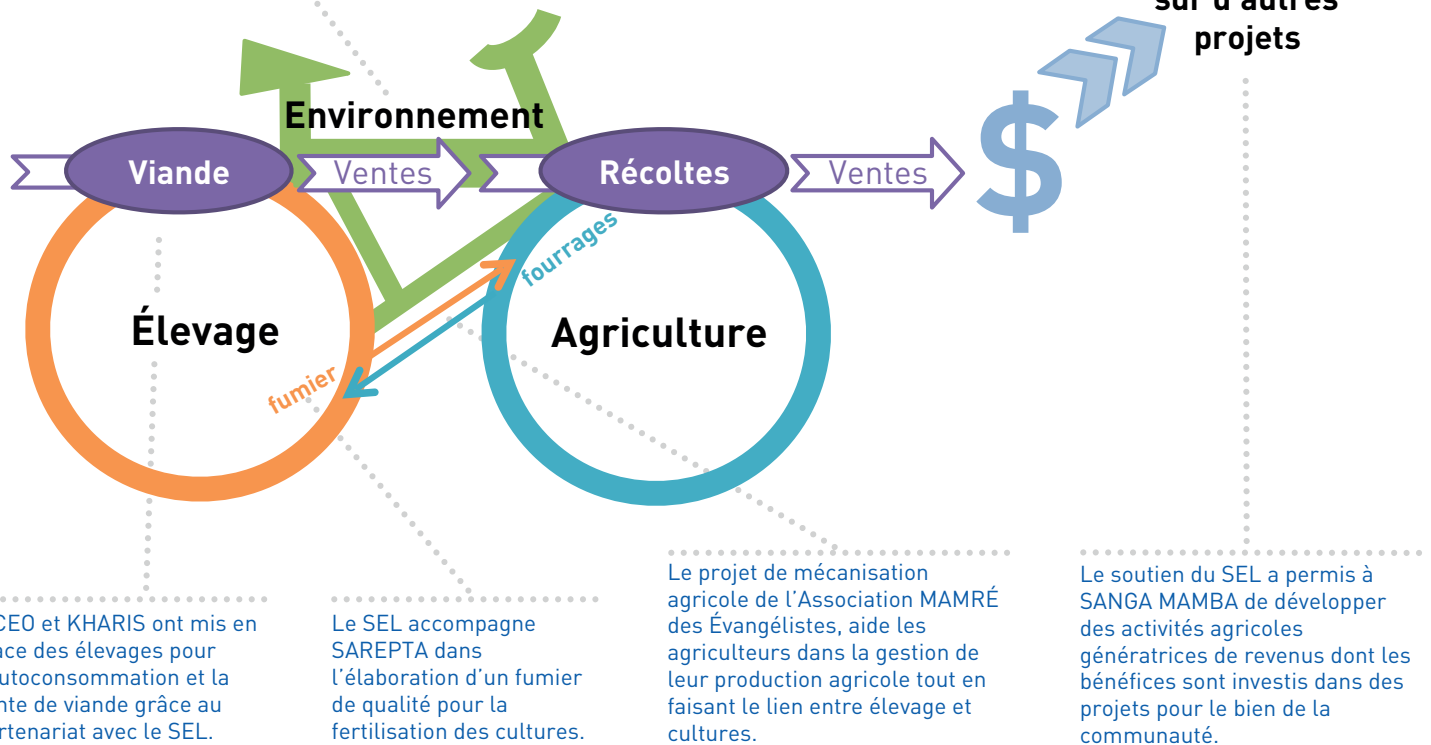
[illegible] sur d'autres projets

Environnement

Viande

Ventes

Récoltes

Ventes

$

fourrages

Élevage

Agriculture

fumier

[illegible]CEO et KHARIS ont mis en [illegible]ace des élevages pour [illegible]utoconsommation et la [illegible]nte de viande grâce au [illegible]rtenariat avec le SEL.

Le SEL accompagne SAREPTA dans l'élaboration d'un fumier de qualité pour la fertilisation des cultures.

Le projet de mécanisation agricole de l'Association MAMRÉ des Évangélistes, aide les agriculteurs dans la gestion de leur production agricole tout en faisant le lien entre élevage et cultures.

Le soutien du SEL a permis à SANGA MAMBA de développer des activités agricoles génératrices de revenus dont les bénéfices sont investis dans des projets pour le bien de la communauté.